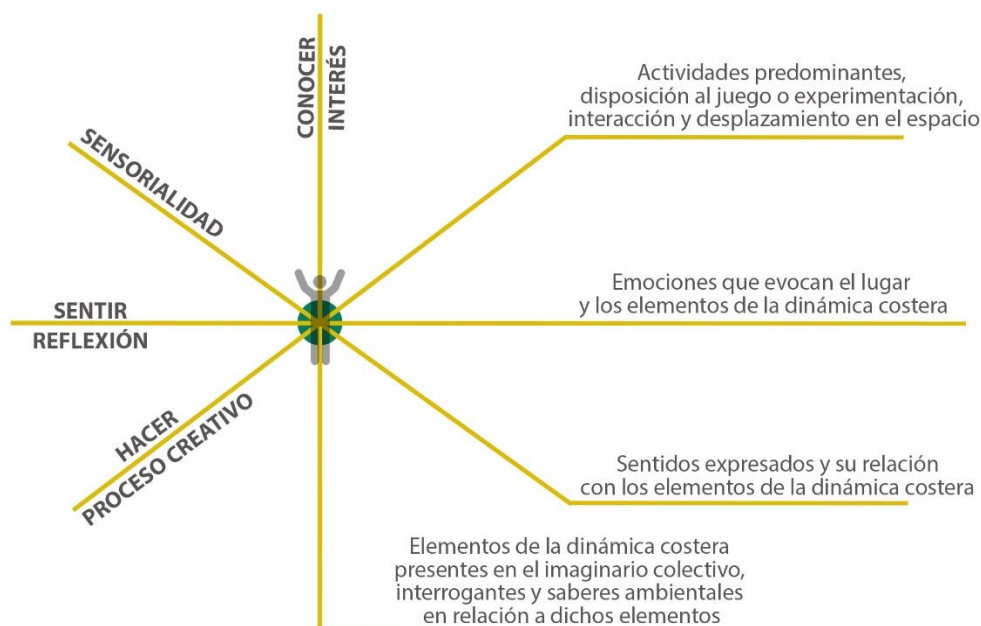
CONOCER
INTERÉS

Actividades predominantes, disposición al juego o experimentación, interacción y desplazamiento en el espacio

SENSORIALIDAD

Emociones que evocan el lugar y los elementos de la dinámica costera

SENTIR
REFLEXIÓN

HACER
PROCESO CREATIVO

Sentidos expresados y su relación con los elementos de la dinámica costera

Elementos de la dinámica costera presentes en el imaginario colectivo, interrogantes y saberes ambientales en relación a dichos elementos